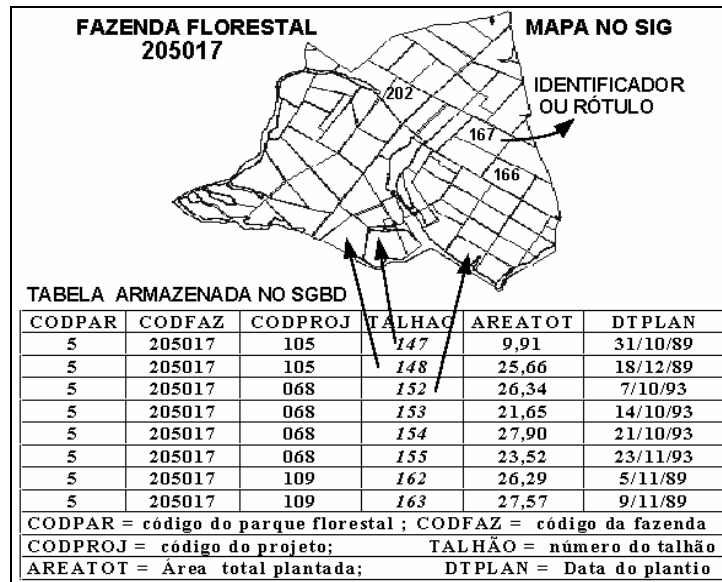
FAZENDA FLORESTAL
205017

MAPA NO SIG

202

IDENTIFICADOR OU RÓTULO

167

166

TABELA ARMAZENADA NO SGBD

| CODPAR | CODFAZ | CODPROJ | TALHAO | AREATOT | DTPLAN |
|---|---|---|---|---|---|
| 5 | 205017 | 105 | 147 | 9,91 | 31/10/89 |
| 5 | 205017 | 105 | 148 | 25,66 | 18/12/89 |
| 5 | 205017 | 068 | 152 | 26,34 | 7/10/93 |
| 5 | 205017 | 068 | 153 | 21,65 | 14/10/93 |
| 5 | 205017 | 068 | 154 | 27,90 | 21/10/93 |
| 5 | 205017 | 068 | 155 | 23,52 | 23/11/93 |
| 5 | 205017 | 109 | 162 | 26,29 | 5/11/89 |
| 5 | 205017 | 109 | 163 | 27,57 | 9/11/89 |

CODPAR = código do parque florestal ; CODFAZ = código da fazenda
CODPROJ = código do projeto; TALHÃO = número do talhão
AREATOT = Área total plantada; DTPLAN = Data do plantio